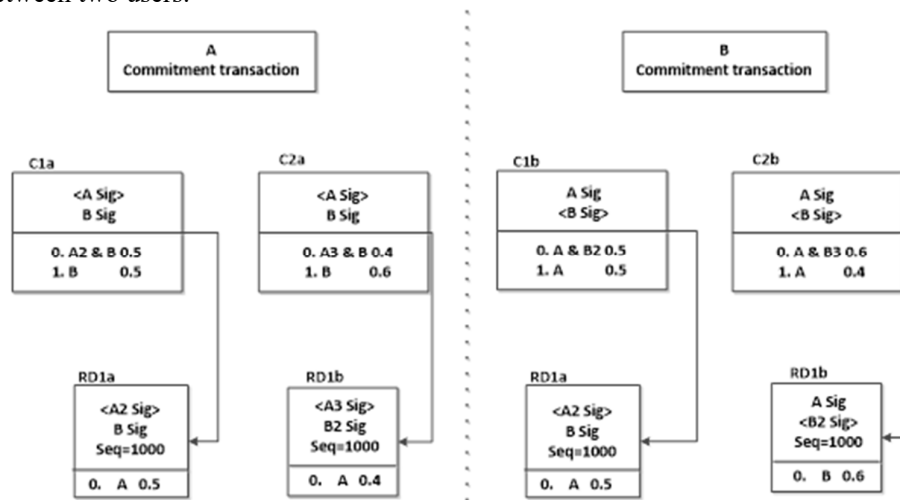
between two users.

A
Commitment transaction

C1a
<A Sig>
B Sig
0. A2 & B 0.5
1. B 0.5

C2a
<A Sig>
B Sig
0. A3 & B 0.4
1. B 0.6

RD1a
<A2 Sig>
B Sig
Seq=1000
0. A 0.5

RD1b
<A3 Sig>
B2 Sig
Seq=1000
0. A 0.4

B
Commitment transaction

C1b
A Sig
<B Sig>
0. A & B2 0.5
1. A 0.5

C2b
A Sig
<B Sig>
0. A & B3 0.6
1. A 0.4

RD1a
<A2 Sig>
B Sig
Seq=1000
0. A 0.5

RD1b
A Sig
<B2 Sig>
Seq=1000
0. B 0.6